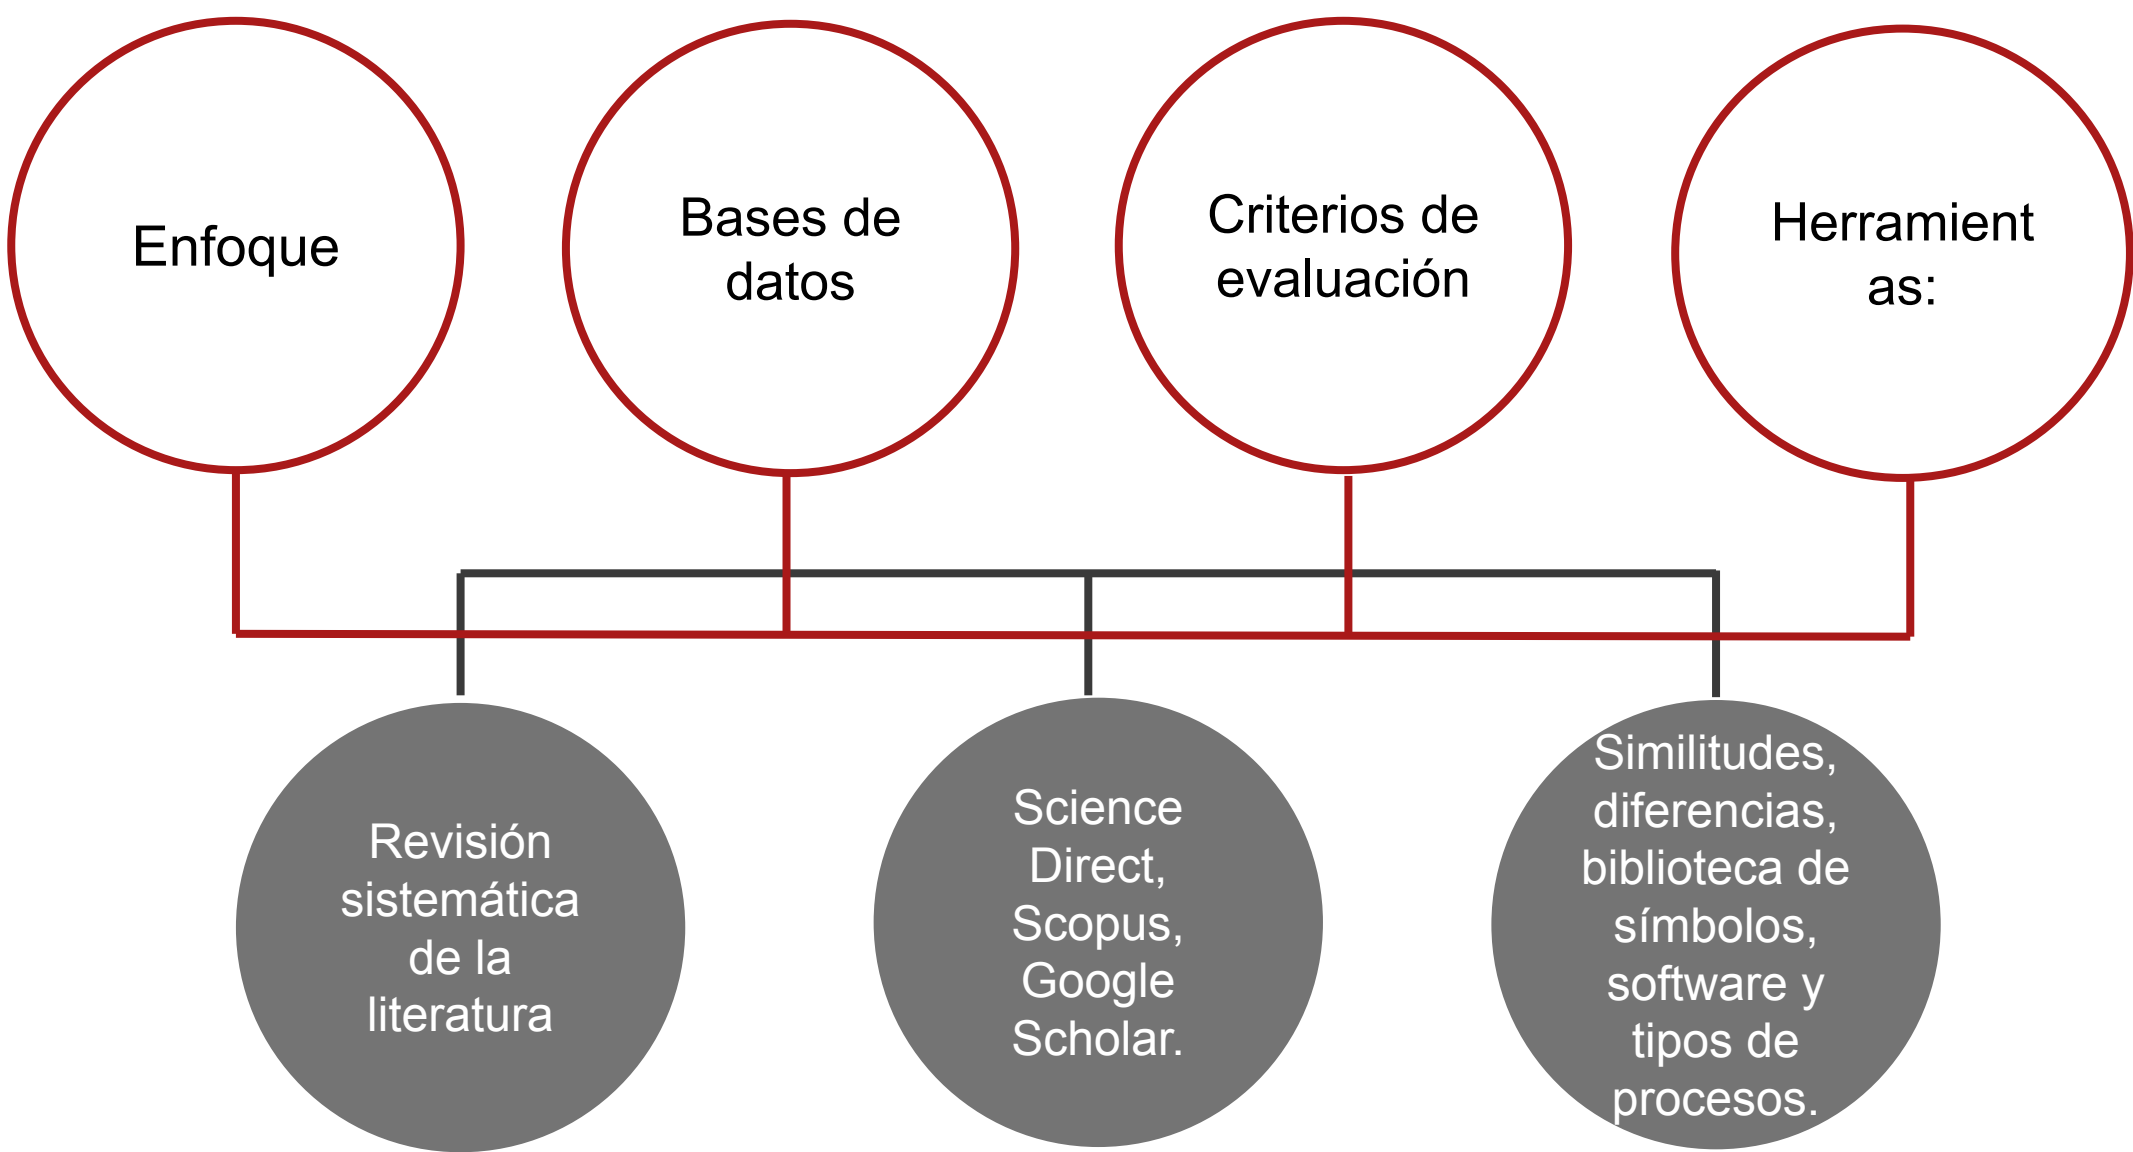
Enfoque

Bases de datos

Criterios de evaluación

Herramient as:

Revisión sistemática de la literatura

Science Direct, Scopus, Google Scholar.

Similitudes, diferencias, biblioteca de símbolos, software y tipos de procesos.